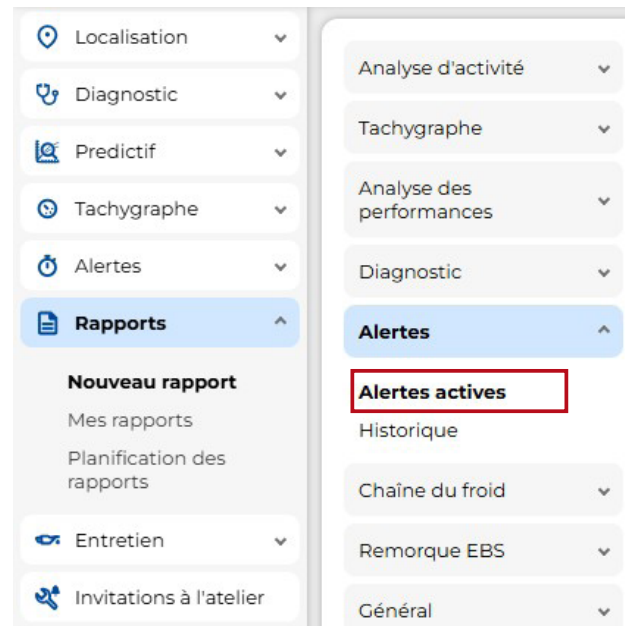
Localisation

Diagnostic

Predictif

Tachygraphe

Alertes

Rapports

Nouveau rapport

Mes rapports

Planification des rapports

Entretien

Invitations à l'atelier

Analyse d'activité

Tachygraphe

Analyse des performances

Diagnostic

Alertes

Alertes actives

Historique

Chaîne du froid

Remorque EBS

Général